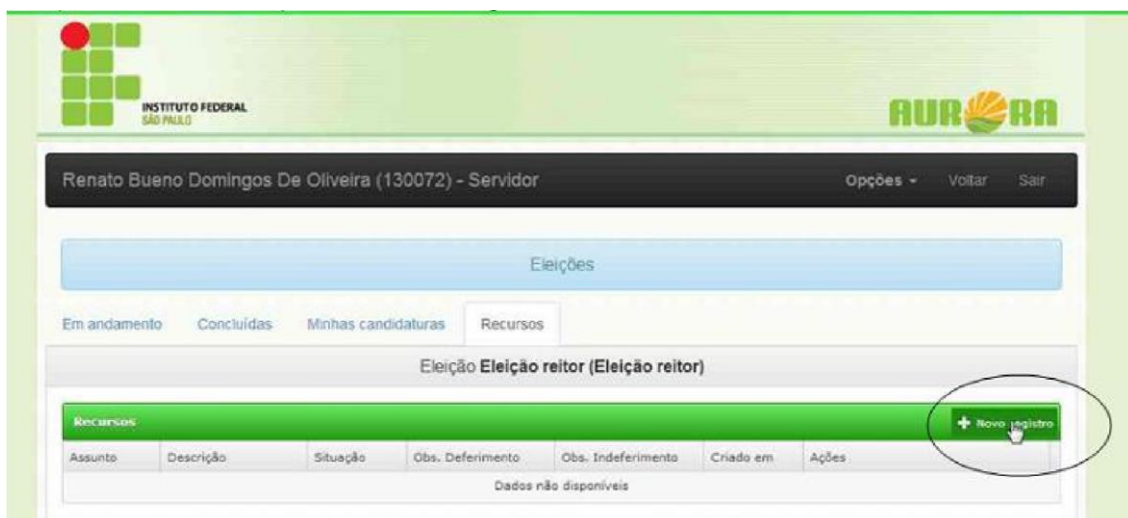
INSTITUTO FEDERAL
SÃO PAULO

AURORA

Renato Bueno Domingos De Oliveira (130072) - Servidor

Opções ▾ Voltar Sair

Eleições

Em andamento Concluídas Minhas candidaturas Recursos

Eleição **Eleição reitor (Eleição reitor)**

Recursos

+ Novo registro

| Assunto | Descrição | Situação | Obs. Deferimento | Obs. Indeferimento | Criado em | Ações |
|---|---|---|---|---|---|---|
| Dados não disponíveis | | | | | | |